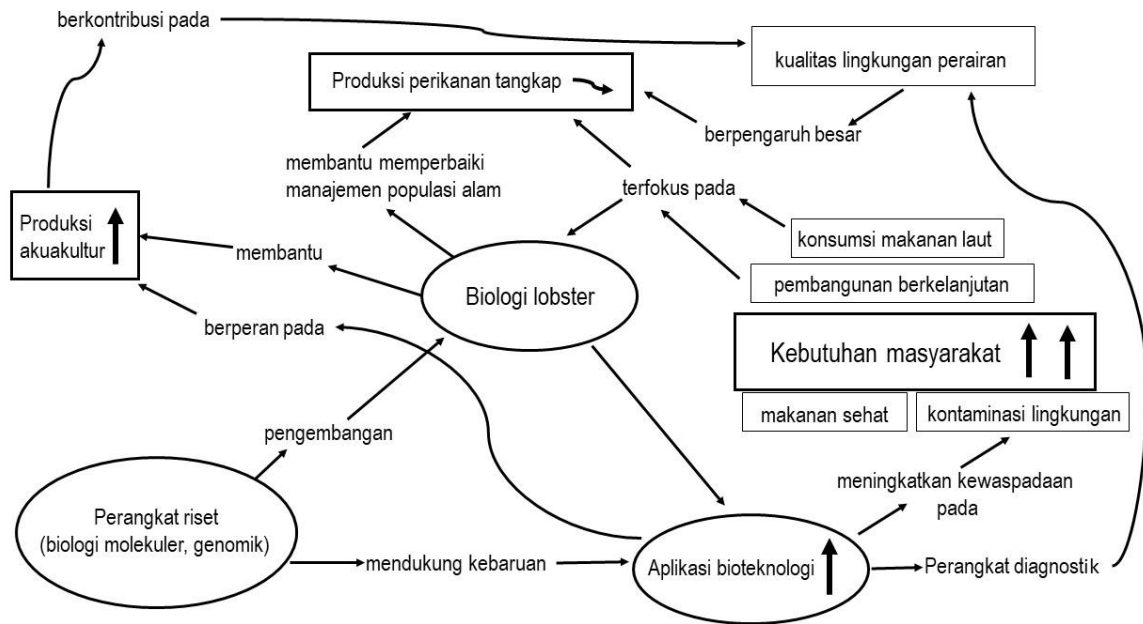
berkontribusi pada

kualitas lingkungan perairan

Produksi perikanan tangkap

berpengaruh besar

membantu memperbaiki manajemen populasi alam

terfokus pada

Produksi akuakultur

membantu

konsumsi makanan laut

pembangunan berkelanjutan

Biologi lobster

berperan pada

Kebutuhan masyarakat

makanan sehat

kontaminasi lingkungan

pengembangan

meningkatkan kewaspadaan pada

Perangkat riset (biologi molekuler, genomik)

mendukung kebaruan

Aplikasi bioteknologi

Perangkat diagnostik